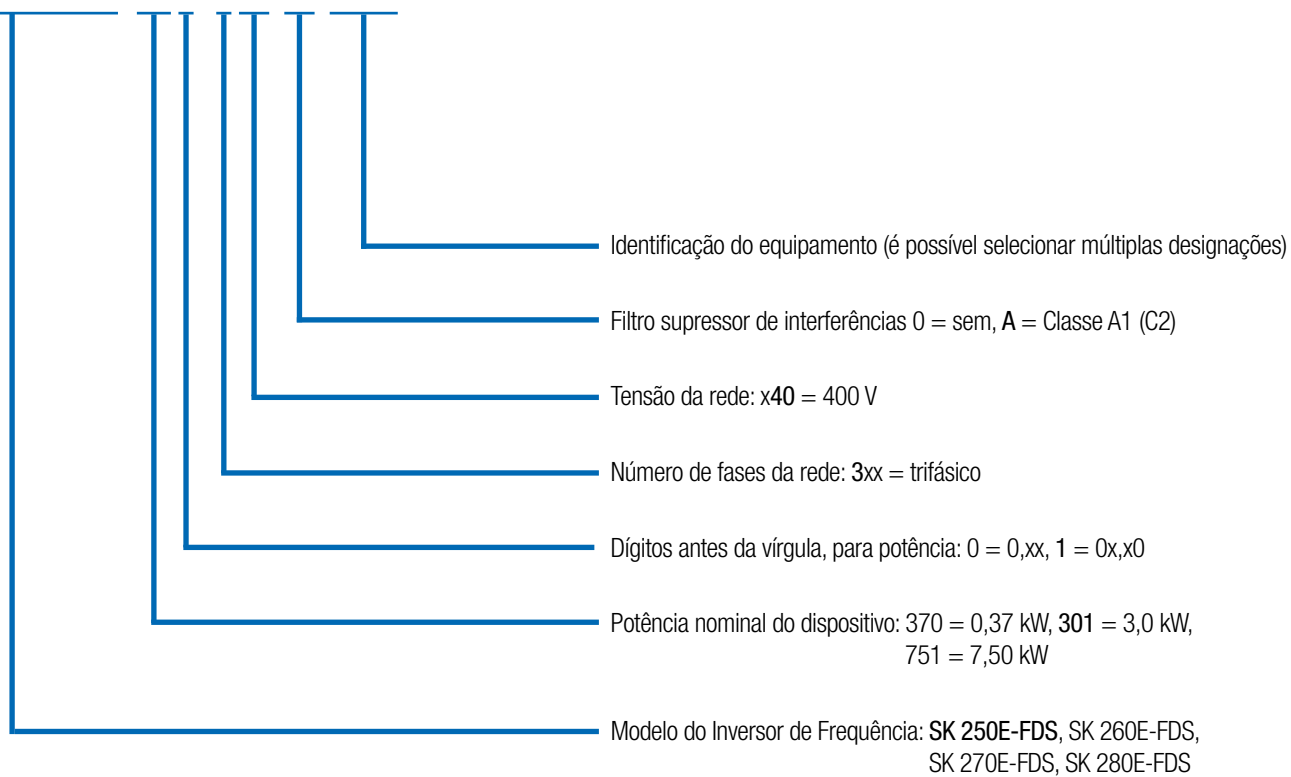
Identificação do equipamento (é possível selecionar múltiplas designações)

Filtro supressor de interferências 0 = sem, A = Classe A1 (C2)

Tensão da rede: x40 = 400 V

Número de fases da rede: 3xx = trifásico

Dígitos antes da vírgula, para potência: 0 = 0,xx, 1 = 0x,x0

Potência nominal do dispositivo: 370 = 0,37 kW, 301 = 3,0 kW, 751 = 7,50 kW

Modelo do Inversor de Frequência: SK 250E-FDS, SK 260E-FDS, SK 270E-FDS, SK 280E-FDS